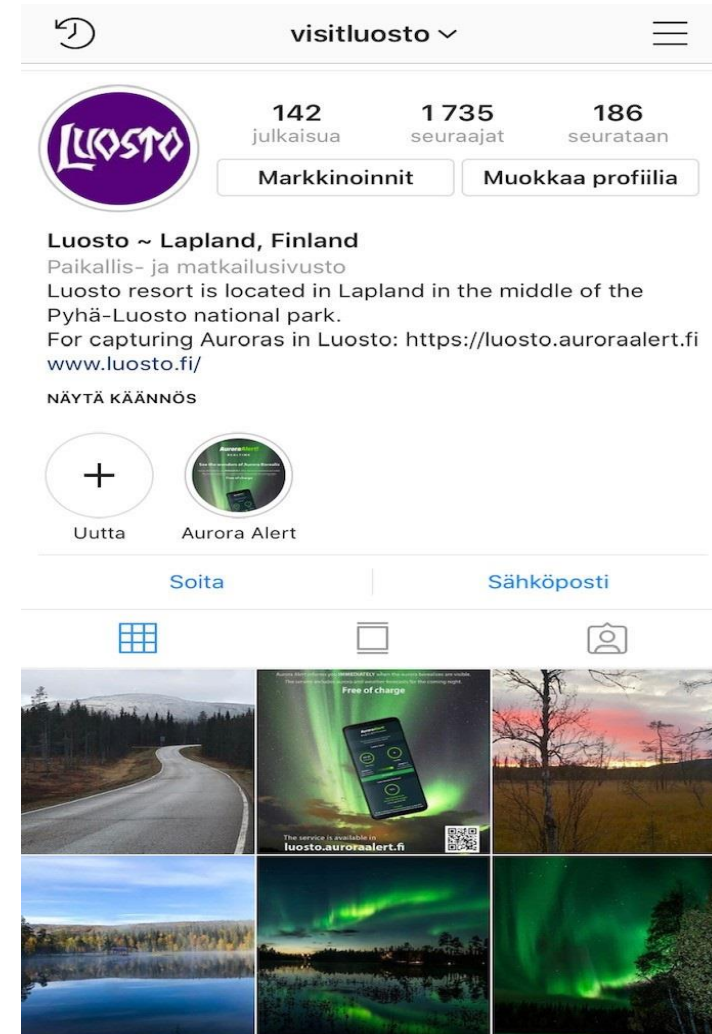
visitluosto

LUOSTO

142
julkaisua

1 735
seuraajat

186
seurataan

Markkinoinnit

Muokkaa profiilia

Luosto ~ Lapland, Finland
Paikallis- ja matkailusivusto
Luosto resort is located in Lapland in the middle of the Pyhä-Luosto national park.
For capturing Auroras in Luosto: https://luosto.auroraalert.fi
www.luosto.fi/

NÄYTÄ KÄÄNNÖS

+
Uutta

Aurora Alert

Soita

Sähköposti

Free of charge

The service is available in
luosto.auroraalert.fi